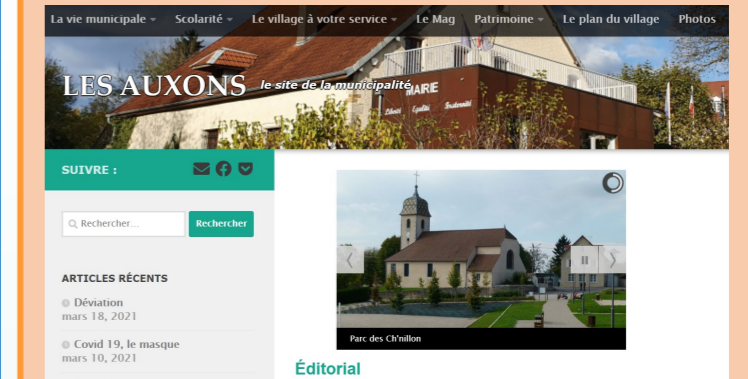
La vie municipale ▾ Scolarité ▾ Le village à votre service ▾ Le Mag Patrimoine ▾ Le plan du village Photos

LES AUXONS le site de la municipalité

MAIRIE
Liberté Égalité Fraternité

SUIVRE :

Rechercher... Rechercher

ARTICLES RÉCENTS

Déviation
mars 18, 2021

Covid 19, le masque
mars 10, 2021

Parc des Ch'nillon

Éditorial